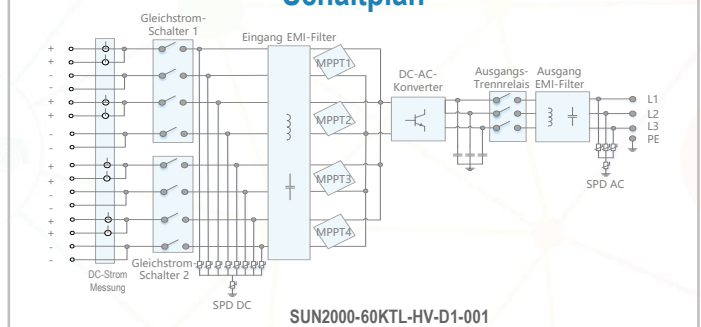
Schaltplan

Gleichstrom-Schalter 1

Eingang EMI-Filter

MPPT1

MPPT2

MPPT3

MPPT4

DC-AC-Konverter

Ausgangs-Trennrelais

Ausgang EMI-Filter

L1
L2
L3
PE

SPD AC

+
+
-
-
+
+
-
-
+
+
-
-
+
+
-
-

DC-Strom Messung

Gleichstrom-Schalter 2

SPD DC

SUN2000-60KTL-HV-D1-001